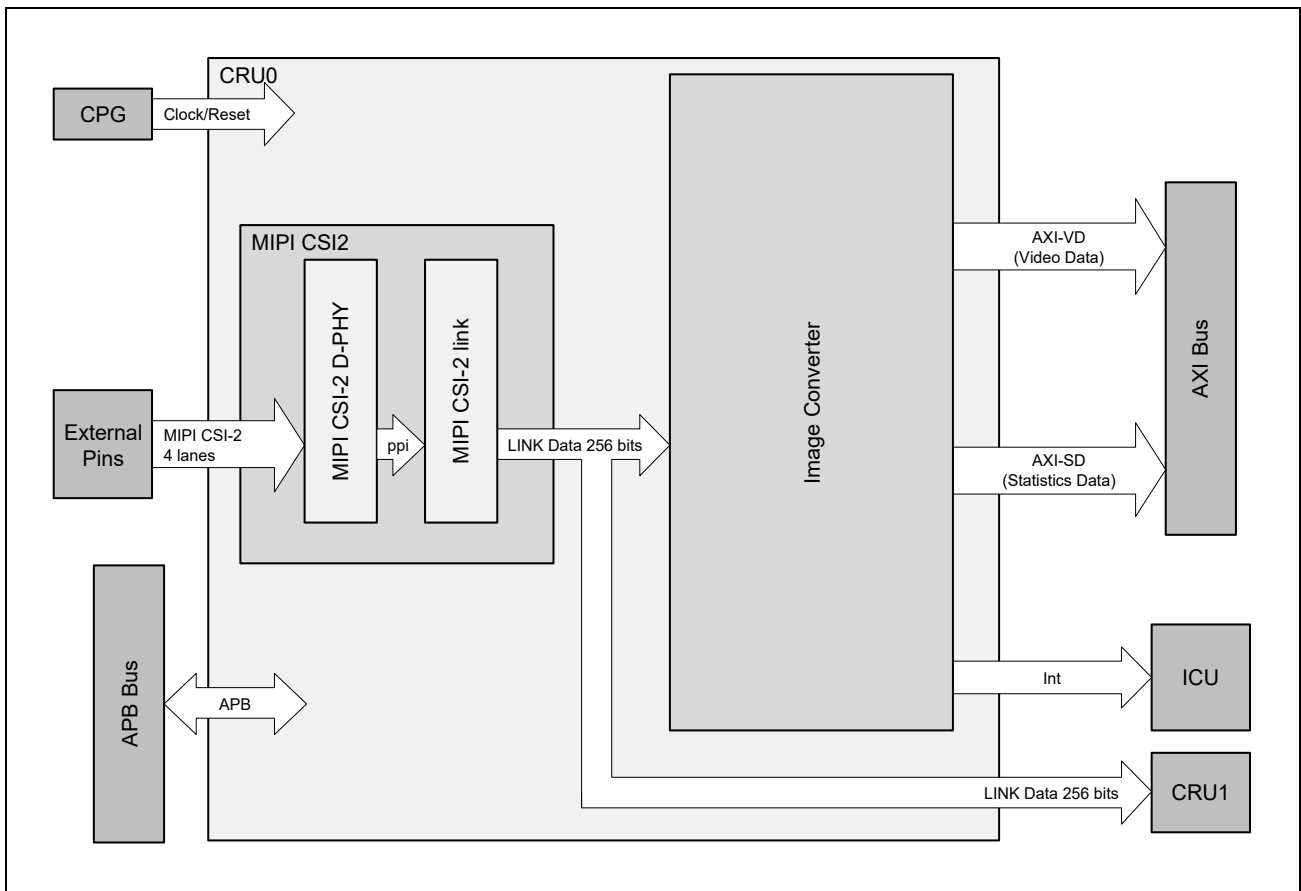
CRU0

CPG

Clock/Reset

MIPI CSI2

MIPI CSI-2 D-PHY

MIPI CSI-2 link

Image Converter

AXI-VD
(Video Data)

AXI Bus

External Pins

MIPI CSI-2
4 lanes

ppi

LINK Data 256 bits

AXI-SD
(Statistics Data)

APB Bus

APB

Int

ICU

CRU1

LINK Data 256 bits